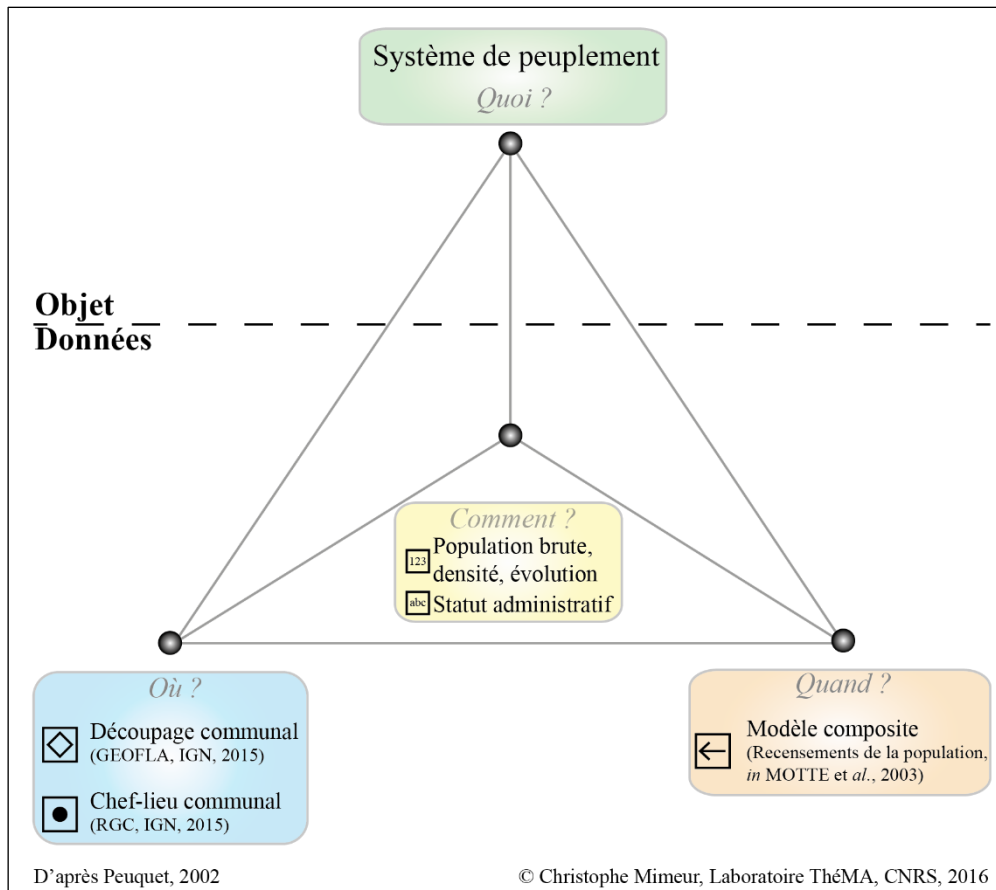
Système de peuplement
Quoi ?

Objet
Données

Comment ?
123 Population brute, densité, évolution
abc Statut administratif

Où ?
Découpage communal (GEOFLA, IGN, 2015)
Chef-lieu communal (RGC, IGN, 2015)

Quand ?
Modèle composite (Recensements de la population, in MOTTE et al., 2003)

D'après Peuquet, 2002

© Christophe Mimeur, Laboratoire ThéMA, CNRS, 2016